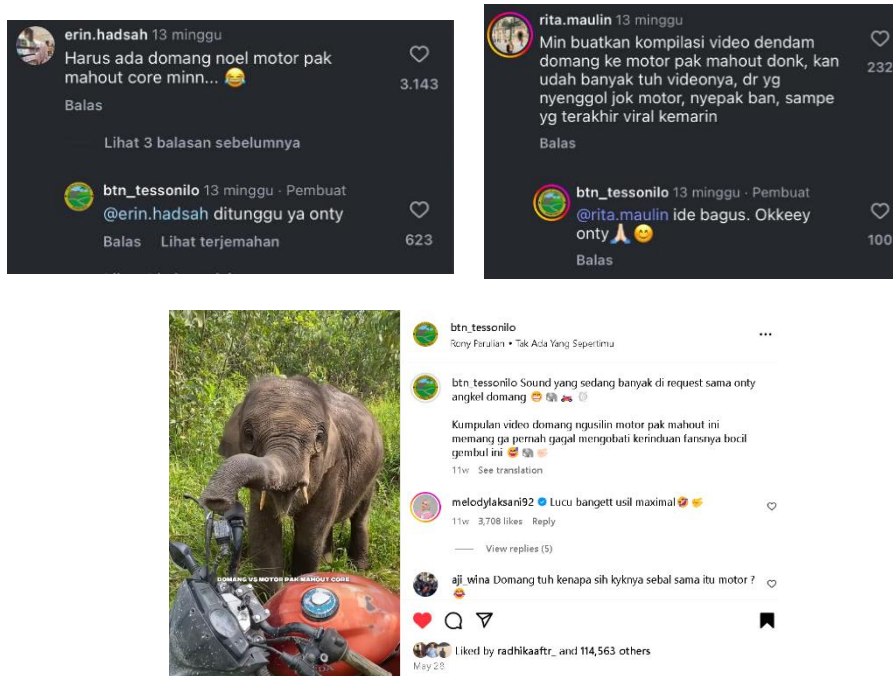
erin.hadsah 13 minggu
Harus ada domang noel motor pak mahout core minn... 😂
3.143
Balas

Lihat 3 balasan sebelumnya

btn_tessonilo 13 minggu · Pembuat
@erin.hadsah ditunggu ya onty
623
Balas Lihat terjemahan

rita.maulin 13 minggu
Min buatkan kompilasi video dendam domang ke motor pak mahout donk, kan udah banyak tuh videonya, dr yg nyenggol jok motor, nyepak ban, sampe yg terakhir viral kemarin
232
Balas

btn_tessonilo 13 minggu · Pembuat
@rita.maulin ide bagus. Okkeey onty🙏 😊
100
Balas

DOMANG VS MOTOR PAK MAHOUT CORE

btn_tessonilo
Rony Parulian • Tak Ada Yang Sepertimu

btn_tessonilo Sound yang sedang banyak di request sama onty angkel domang 😁 🐘 🏍️

Kumpulan video domang ngusilin motor pak mahout ini memang ga pernah gagal mengobati kerinduan fansnya bocil gembul ini 🥰 🐘
11w See translation

melodylaksani92 Lucu bangett usil maximal🥰🫶
11w 3,708 likes Reply

View replies (5)

aji_wina Domang tuh kenapa sih kyknya sebal sama itu motor ? 😂

Liked by radhikaaftr_ and 114,563 others
May 28